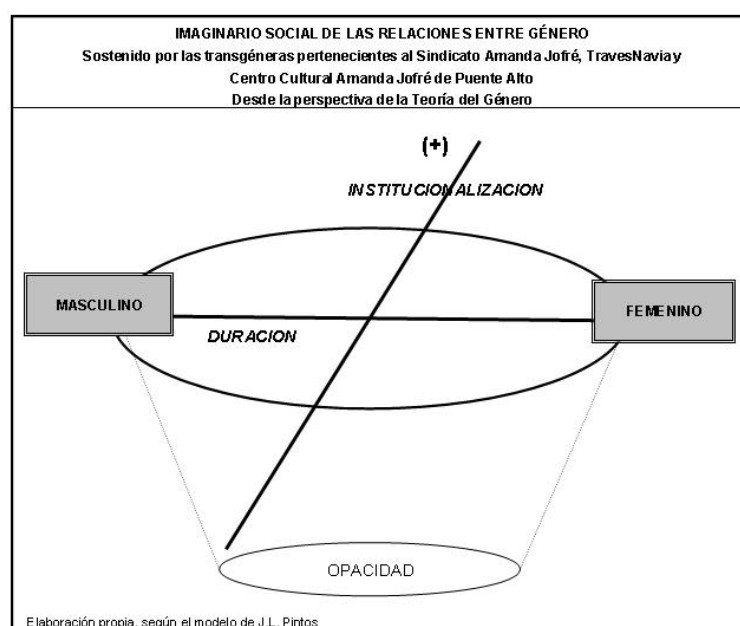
IMAGINARIO SOCIAL DE LAS RELACIONES ENTRE GÉNERO
Sostenido por las transgéneras pertenecientes al Sindicato Amanda Jofré, TravesNavia y
Centro Cultural Amanda Jofré de Puente Alto
Desde la perspectiva de la Teoría del Género

(+)

INSTITUCIONALIZACION

MASCULINO

FEMENINO

DURACION

OPACIDAD

Elaboración propia, según el modelo de J.L. Pintos